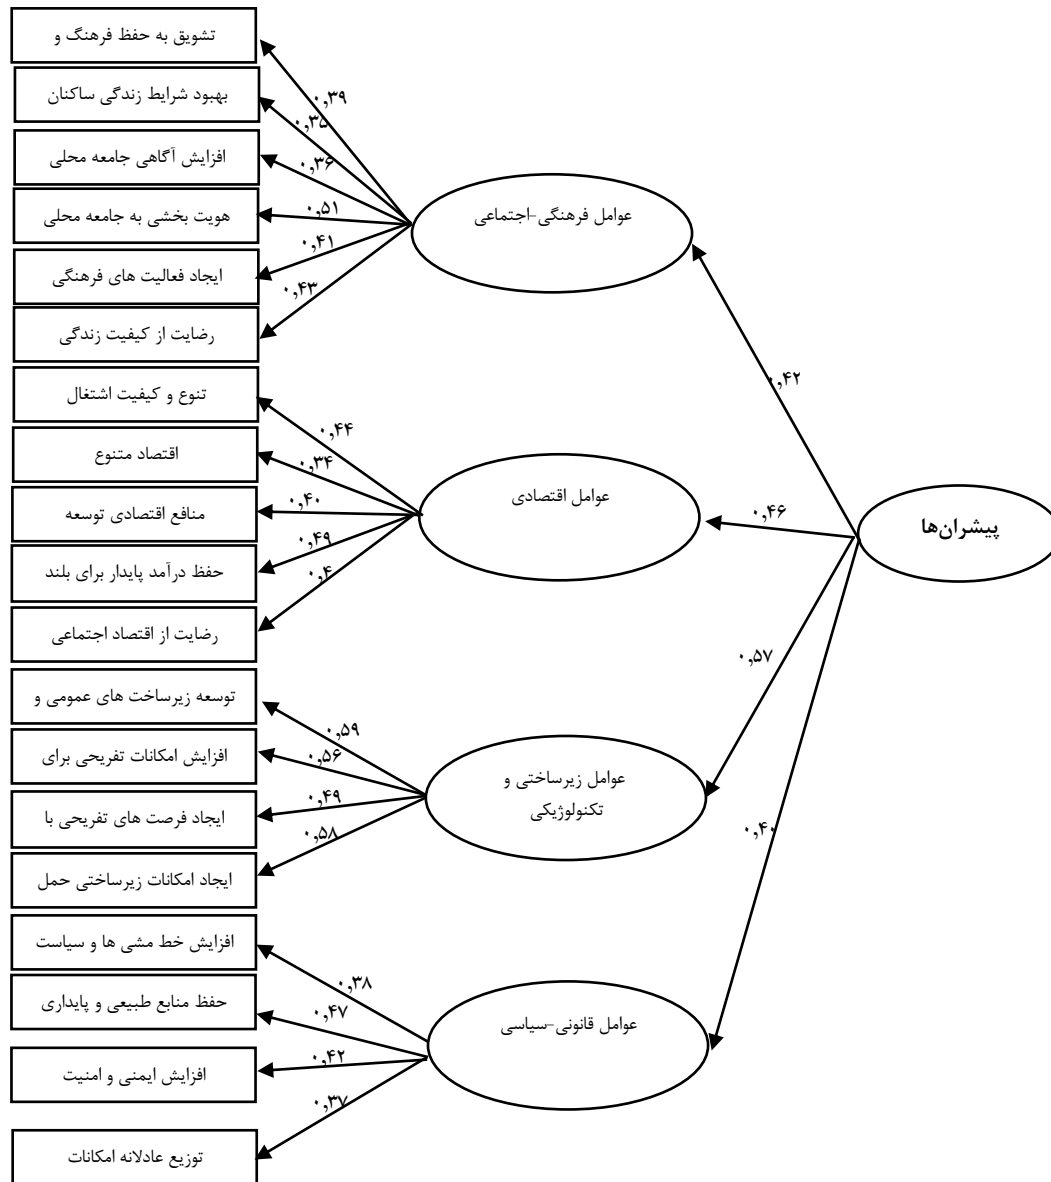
تشویق به حفظ فرهنگ و
بهبود شرایط زندگی ساکنان
افزایش آگاهی جامعه محلی
هویت بخشی به جامعه محلی
ایجاد فعالیت های فرهنگی
رضایت از کیفیت زندگی
۰,۳۹
۰,۳۵
۰,۳۶
۰,۵۱
۰,۴۱
۰,۴۳
عوامل فرهنگی-اجتماعی
۰,۴۲
تنوع و کیفیت اشتغال
اقتصاد متنوع
منافع اقتصادی توسعه
حفظ درآمد پایدار برای بلند
رضایت از اقتصاد اجتماعی
۰,۴۴
۰,۳۴
۰,۴۰
۰,۴۹
۰,۴
عوامل اقتصادی
۰,۴۶
پیشران‌ها
۰,۵۷
توسعه زیرساخت های عمومی و
افزایش امکانات تفریحی برای
ایجاد فرصت های تفریحی با
ایجاد امکانات زیرساختی حمل
۰,۵۹
۰,۵۶
۰,۴۹
۰,۵۸
عوامل زیرساختی و تکنولوژیکی
۰,۴۰
افزایش خط مشی ها و سیاست
حفظ منابع طبیعی و پایداری
افزایش ایمنی و امنیت
توزیع عادلانه امکانات
۰,۳۸
۰,۴۷
۰,۴۲
۰,۳۷
عوامل قانونی-سیاسی